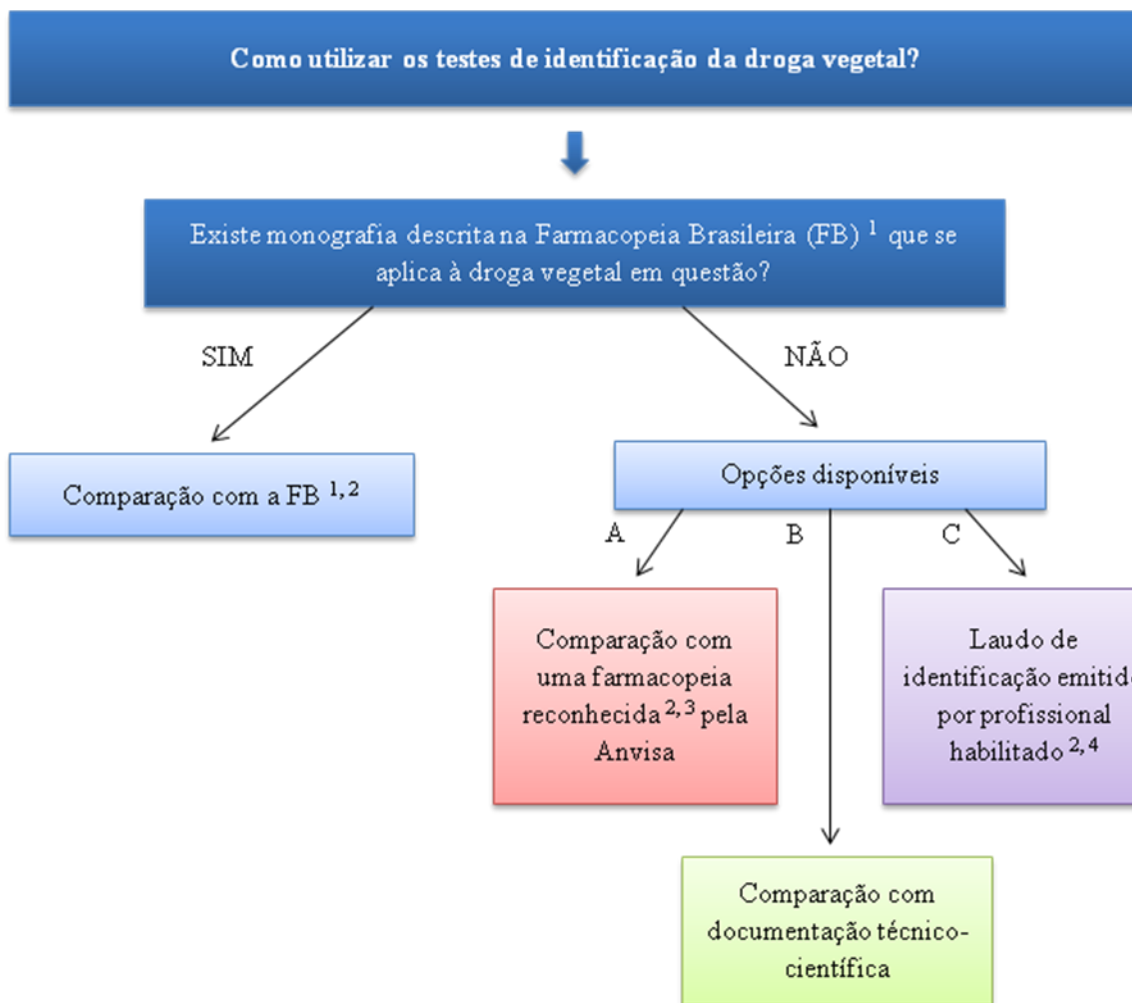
Como utilizar os testes de identificação da droga vegetal?

Existe monografia descrita na Farmacopeia Brasileira (FB) $^{1}$ que se aplica à droga vegetal em questão?

SIM

NÃO

Comparação com a FB $^{1,2}$

Opções disponíveis

A

B

C

Comparação com uma farmacopeia reconhecida $^{2,3}$ pela Anvisa

Laudo de identificação emitid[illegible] por profissional habilitado $^{2,4}$

Comparação com documentação técnico-científica